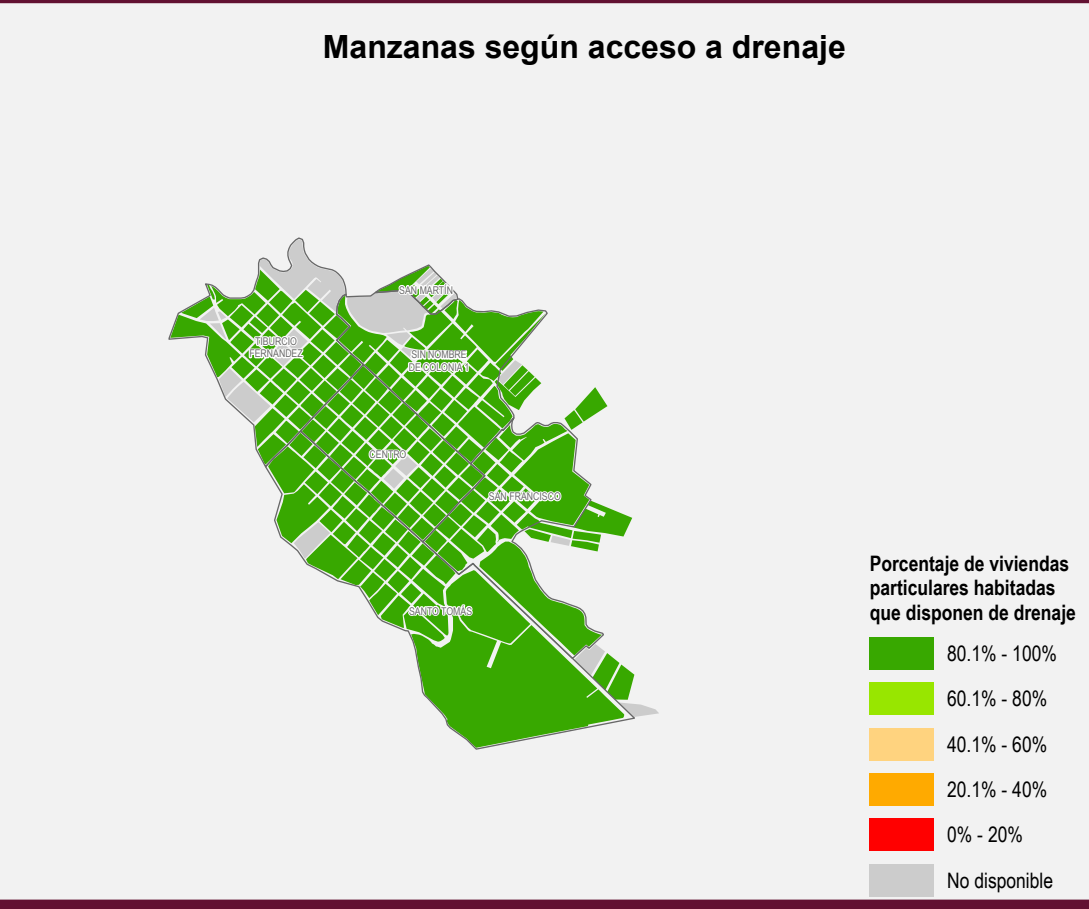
Manzanas según acceso a drenaje

SAN MARTÍN

TIBURCIO FERNÁNDEZ

SIN NOMBRE DE COLONIA 1

CENTRO

SAN FRANCISCO

SANTO TOMÁS

Porcentaje de viviendas particulares habitadas que disponen de drenaje

80.1% - 100%

60.1% - 80%

40.1% - 60%

20.1% - 40%

0% - 20%

No disponible